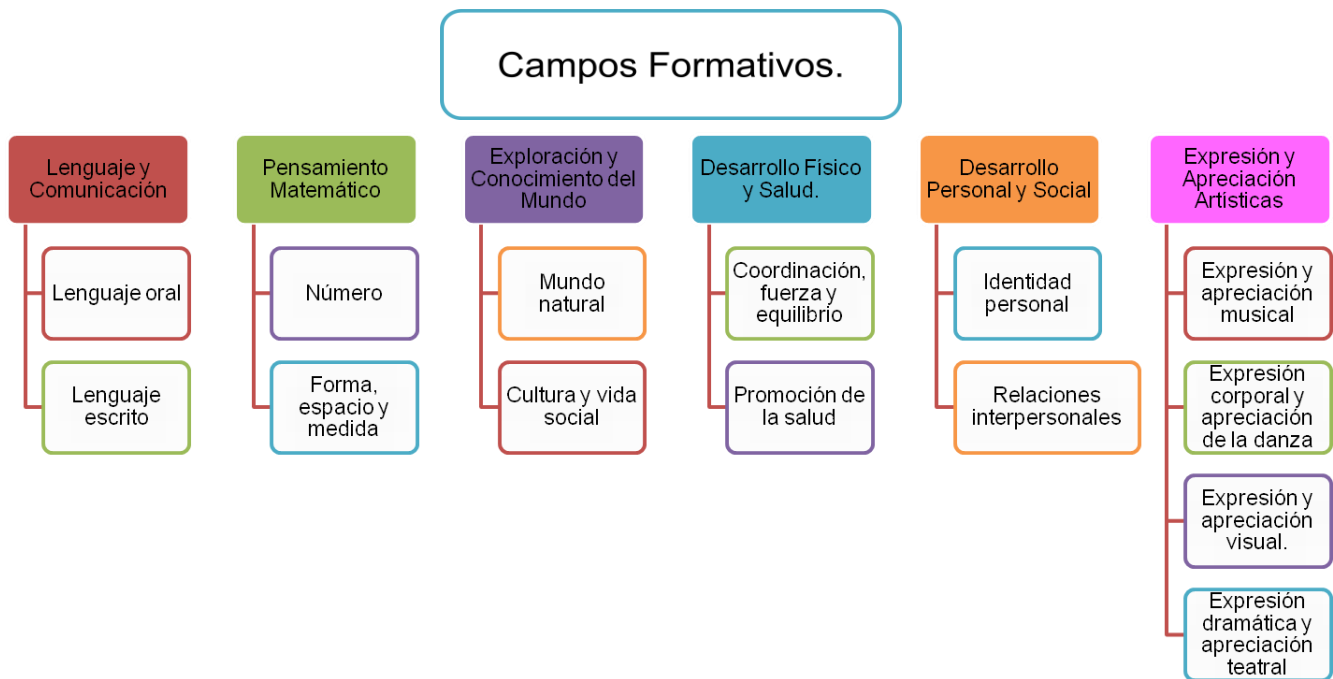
Campos Formativos.

Lenguaje y Comunicación

Lenguaje oral

Lenguaje escrito

Pensamiento Matemático

Número

Forma, espacio y medida

Exploración y Conocimiento del Mundo

Mundo natural

Cultura y vida social

Desarrollo Físico y Salud.

Coordinación, fuerza y equilibrio

Promoción de la salud

Desarrollo Personal y Social

Identidad personal

Relaciones interpersonales

Expresión y Apreciación Artísticas

Expresión y apreciación musical

Expresión corporal y apreciación de la danza

Expresión y apreciación visual.

Expresión dramática y apreciación teatral